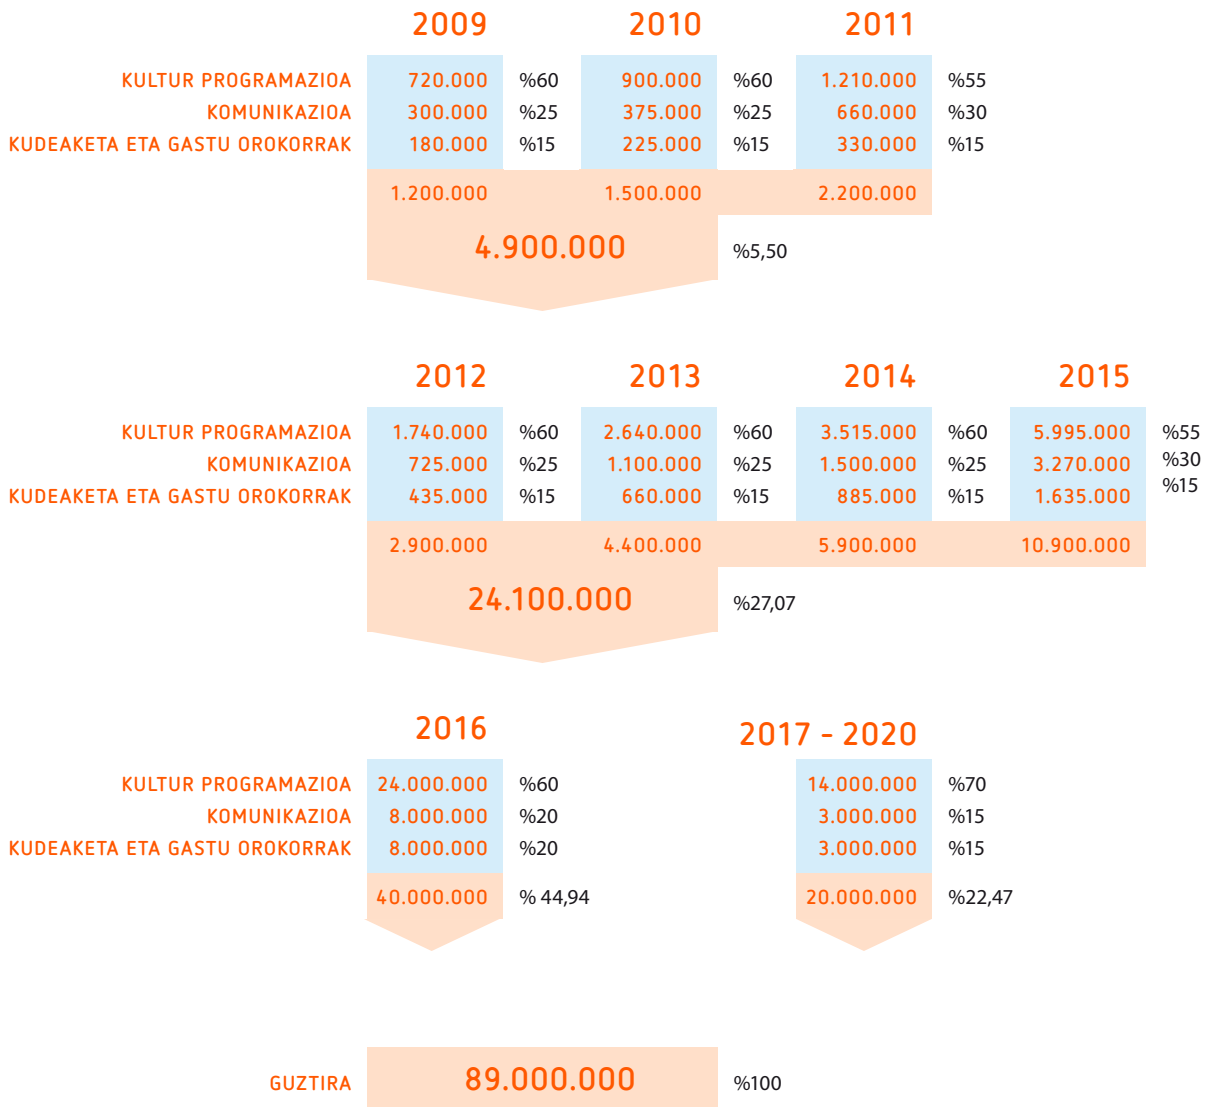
2009 2010 2011

| | 2009 | | 2010 | | 2011 | |
|---|---|---|---|---|---|---|
| KULTUR PROGRAMAZIOA | 720.000 | %60 | 900.000 | %60 | 1.210.000 | %55 |
| KOMUNIKAZIOA | 300.000 | %25 | 375.000 | %25 | 660.000 | %30 |
| KUDEAKETA ETA GASTU OROKORRAK | 180.000 | %15 | 225.000 | %15 | 330.000 | %15 |
| | 1.200.000 | | 1.500.000 | | 2.200.000 | |

4.900.000 %5,50

| | 2012 | | 2013 | | 2014 | | 2015 | |
|---|---|---|---|---|---|---|---|---|
| KULTUR PROGRAMAZIOA | 1.740.000 | %60 | 2.640.000 | %60 | 3.515.000 | %60 | 5.995.000 | %55 |
| KOMUNIKAZIOA | 725.000 | %25 | 1.100.000 | %25 | 1.500.000 | %25 | 3.270.000 | %30 |
| KUDEAKETA ETA GASTU OROKORRAK | 435.000 | %15 | 660.000 | %15 | 885.000 | %15 | 1.635.000 | %15 |
| | 2.900.000 | | 4.400.000 | | 5.900.000 | | 10.900.000 | |

24.100.000 %27,07

| | 2016 | | 2017 - 2020 | |
|---|---|---|---|---|
| KULTUR PROGRAMAZIOA | 24.000.000 | %60 | 14.000.000 | %70 |
| KOMUNIKAZIOA | 8.000.000 | %20 | 3.000.000 | %15 |
| KUDEAKETA ETA GASTU OROKORRAK | 8.000.000 | %20 | 3.000.000 | %15 |
| | 40.000.000 | % 44,94 | 20.000.000 | %22,47 |

GUZTIRA 89.000.000 %100